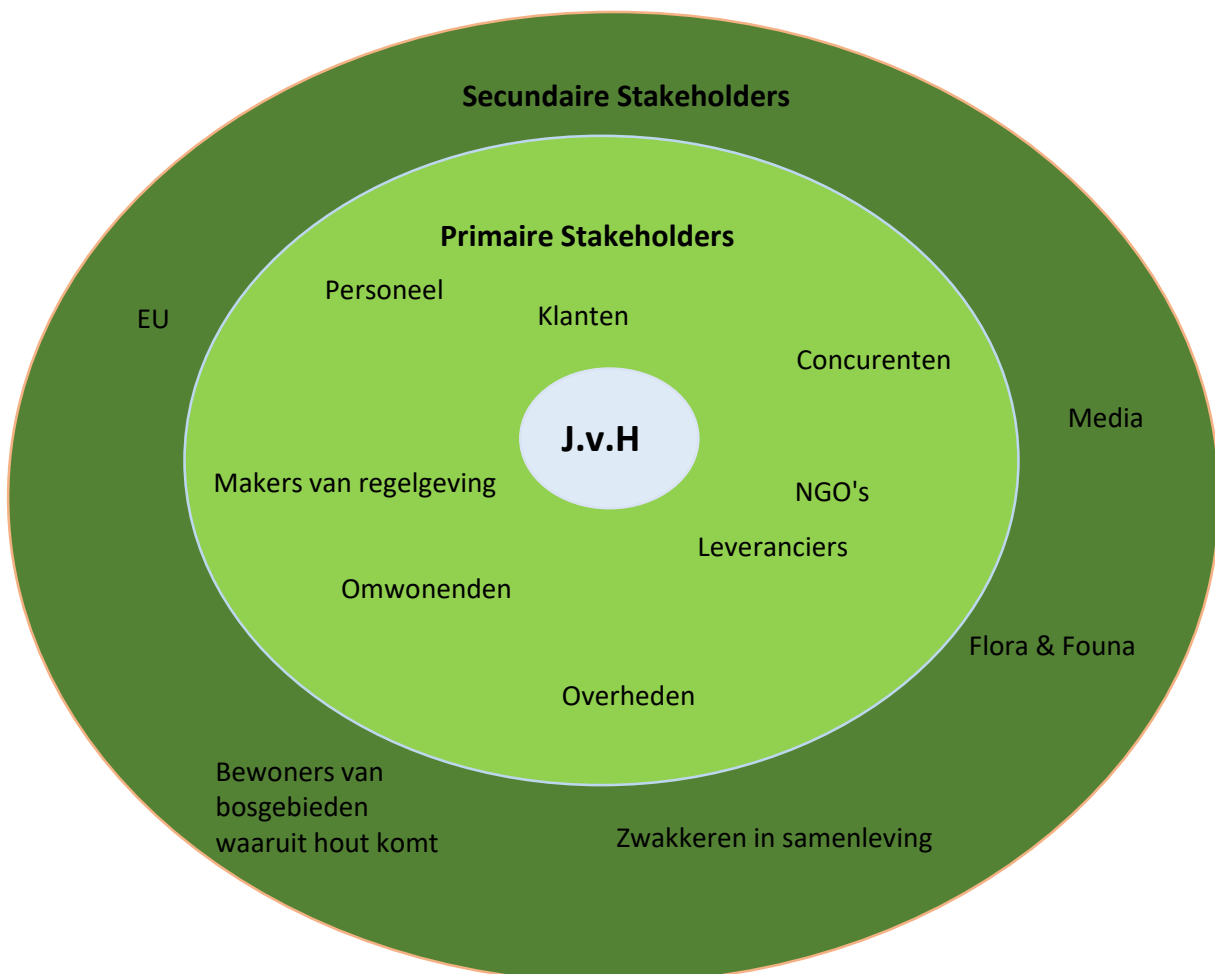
Secundaire Stakeholders

Primaire Stakeholders

EU

Personeel

Klanten

Concurenten

Media

J.v.H

Makers van regelgeving

NGO's

Leveranciers

Omwonenden

Flora & Founa

Overheden

Bewoners van bosgebieden waaruit hout komt

Zwakkeren in samenleving